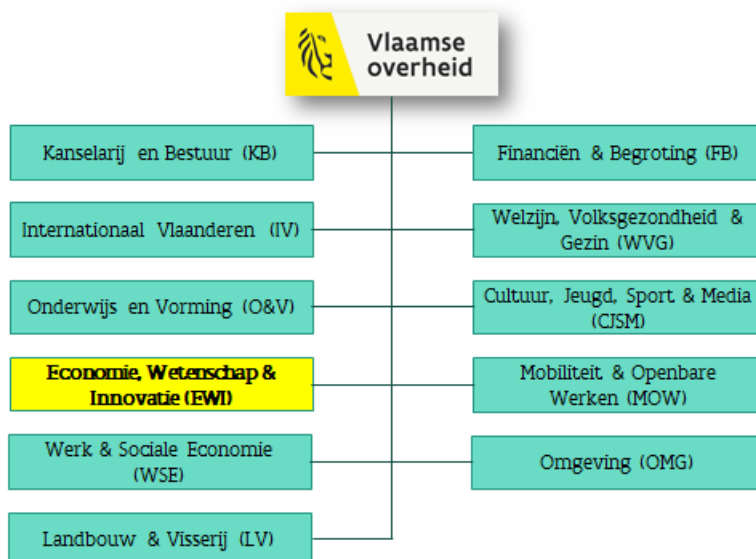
Vlaamse overheid

Kanselarij en Bestuur (KB)

Internationaal Vlaanderen (IV)

Onderwijs en Vorming (O&V)

Economie, Wetenschap & Innovatie (EWI)

Werk & Sociale Economie (WSE)

Landbouw & Visserij (LV)

Financiën & Begroting (FB)

Welzijn, Volksgezondheid & Gezin (WVG)

Cultuur, Jeugd, Sport & Media (CJSM)

Mobiliteit & Openbare Werken (MOW)

Omgeving (OMG)